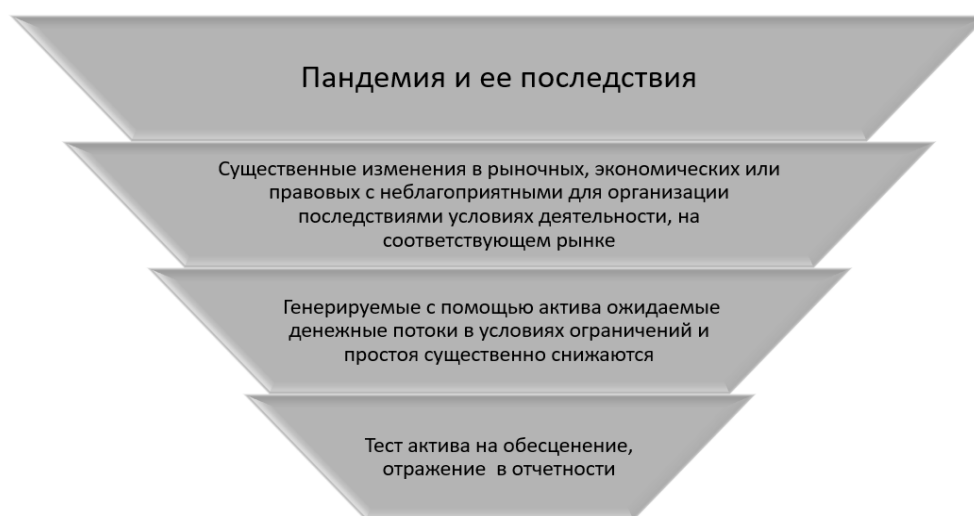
Пандемия и ее последствия

Существенные изменения в рыночных, экономических или правовых с неблагоприятными для организации последствиями условиях деятельности, на соответствующем рынке

Генерируемые с помощью актива ожидаемые денежные потоки в условиях ограничений и простоя существенно снижаются

Тест актива на обесценение, отражение в отчетности